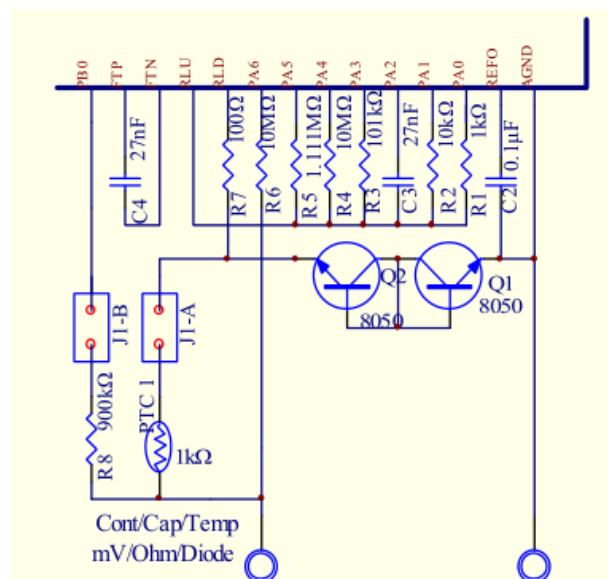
PB0
FTP
FTN
RLU
RLD
PA6
PA5
PA4
PA3
PA2
PA1
PA0
REFO
AGND

C4 27nF
R7 100Ω
R6 10MΩ
R5 1.111MΩ
R4 10MΩ
R3 101kΩ
C3 27nF
R2 10kΩ
R1 1kΩ
C2 0.1μF

Q2 8050
Q1 8050

J1-B
J1-A

R8 900kΩ
PTC 1 1kΩ

Cont/Cap/Temp
mV/Ohm/Diode